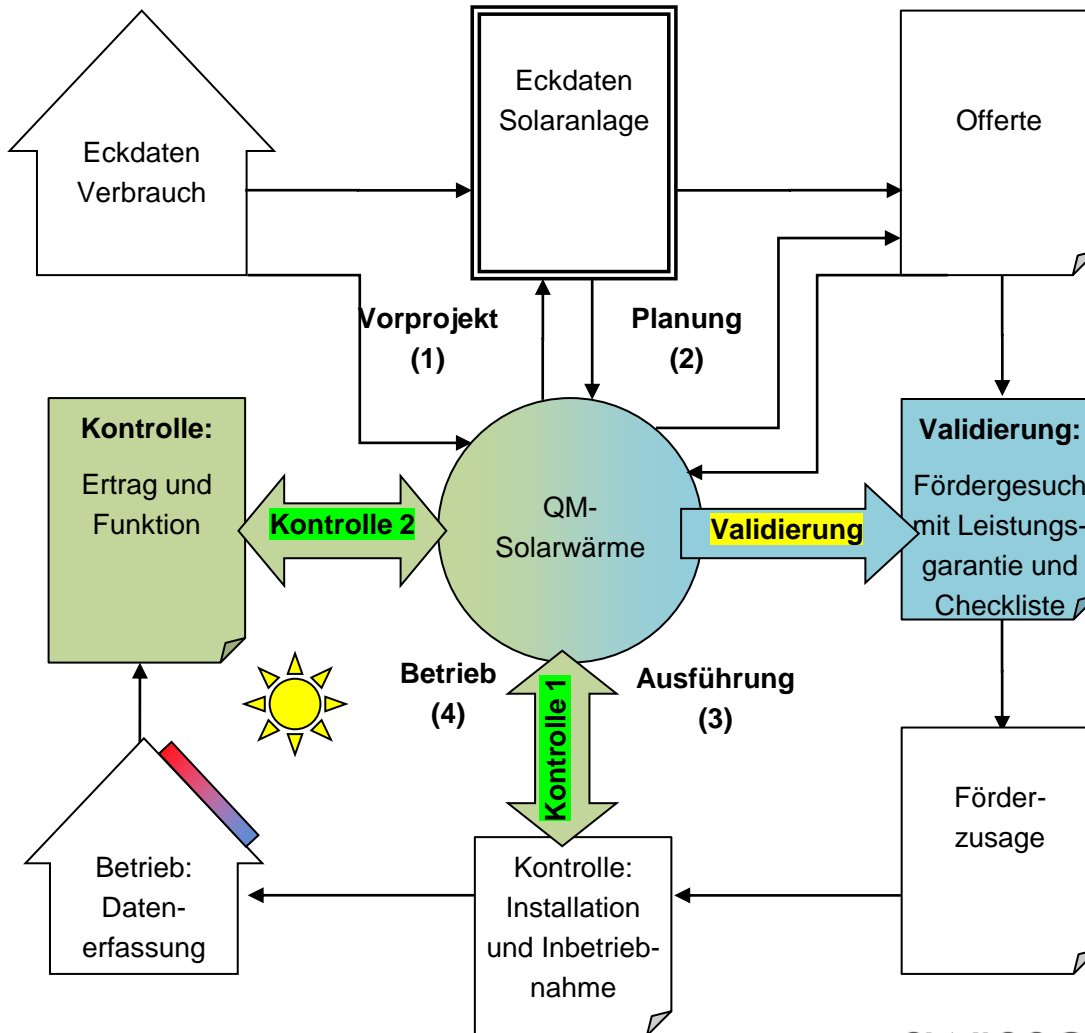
Eckdaten Verbrauch

Eckdaten Solaranlage

Offerte

Vorprojekt (1)

Planung (2)

Kontrolle:

Ertrag und Funktion

Kontrolle 2

QM-Solarwärme

Validierung

Validierung:

Fördergesuch mit Leistungsgarantie und Checkliste

Betrieb (4)

Kontrolle 1

Ausführung (3)

Betrieb: Datenerfassung

Kontrolle: Installation und Inbetriebnahme

Förderzusage